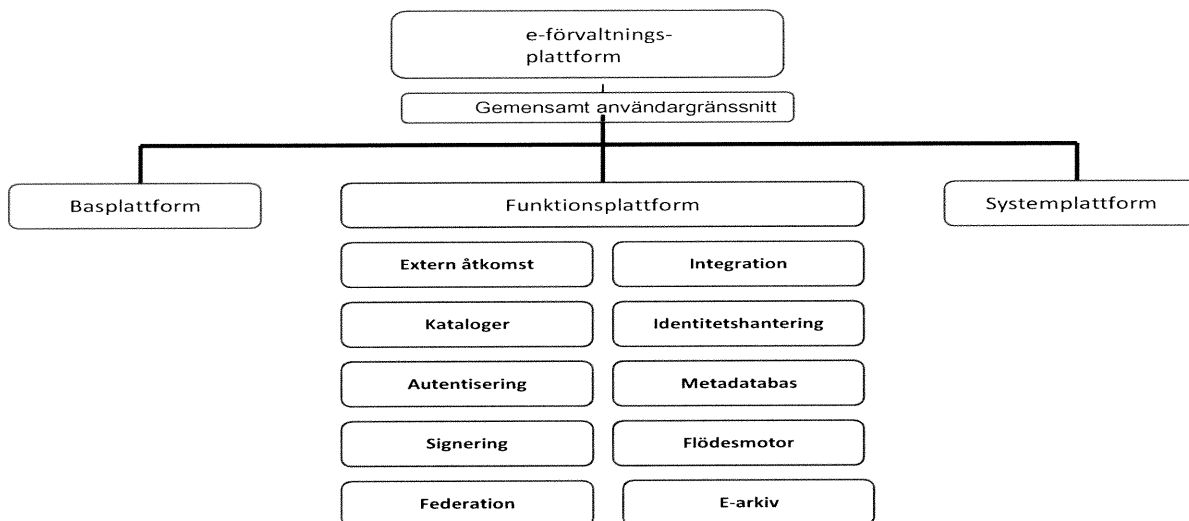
e-förvaltningsplattform

Gemensamt användargränssnitt

Basplattform

Funktionsplattform

Systemplattform

Extern åtkomst

Integration

Kataloger

Identitetshantering

Autentisering

Metadatabas

Signering

Flödesmotor

Federation

E-arkiv